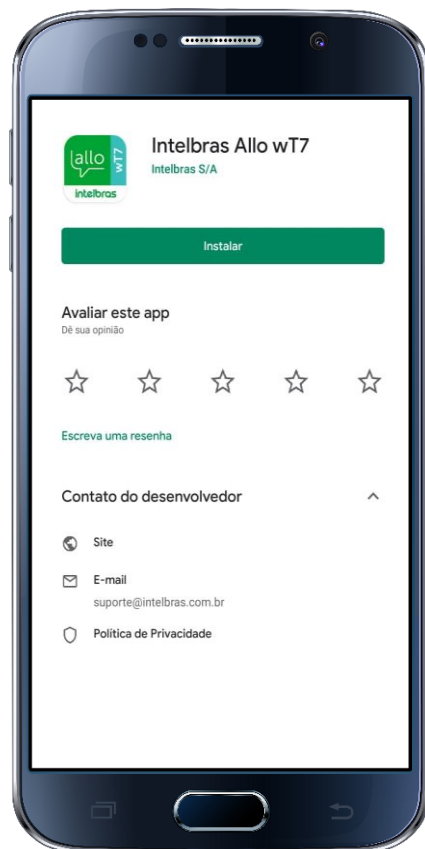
allo wT7
intelbras

Intelbras Allo wT7
Intelbras S/A

Instalar

Avaliar este app
Dê sua opinião

Escreva uma resenha

Contato do desenvolvedor

Site

E-mail
suporte@intelbras.com.br

Política de Privacidade